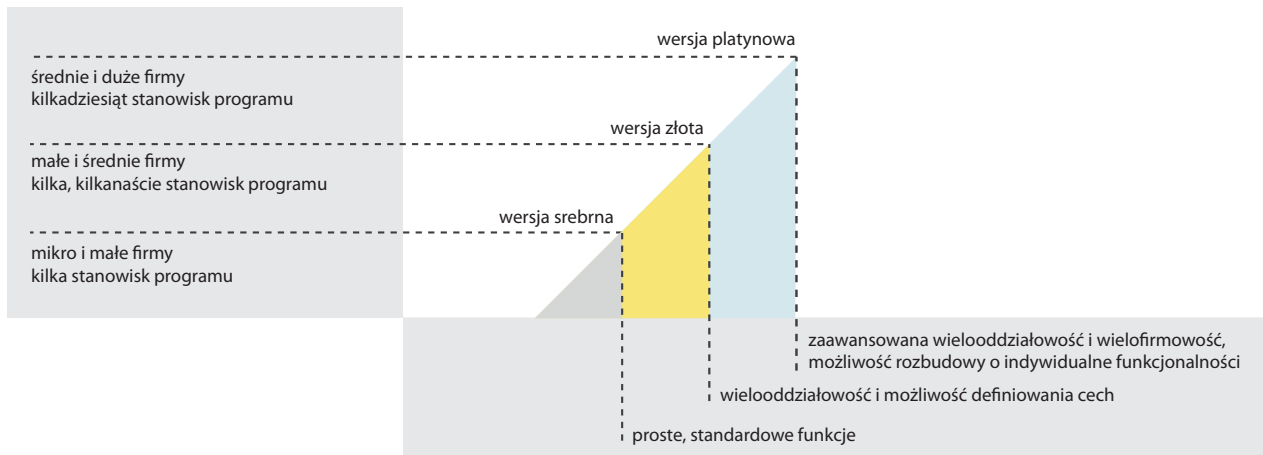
wersja platynowa

średnie i duże firmy
kilkadziesiąt stanowisk programu

wersja złota

małe i średnie firmy
kilka, kilkanaście stanowisk programu

wersja srebrna

mikro i małe firmy
kilka stanowisk programu

zaawansowana wielooddziałowość i wielofirmowość,
możliwość rozbudowy o indywidualne funkcjonalności

wielooddziałowość i możliwość definiowania cech

proste, standardowe funkcje